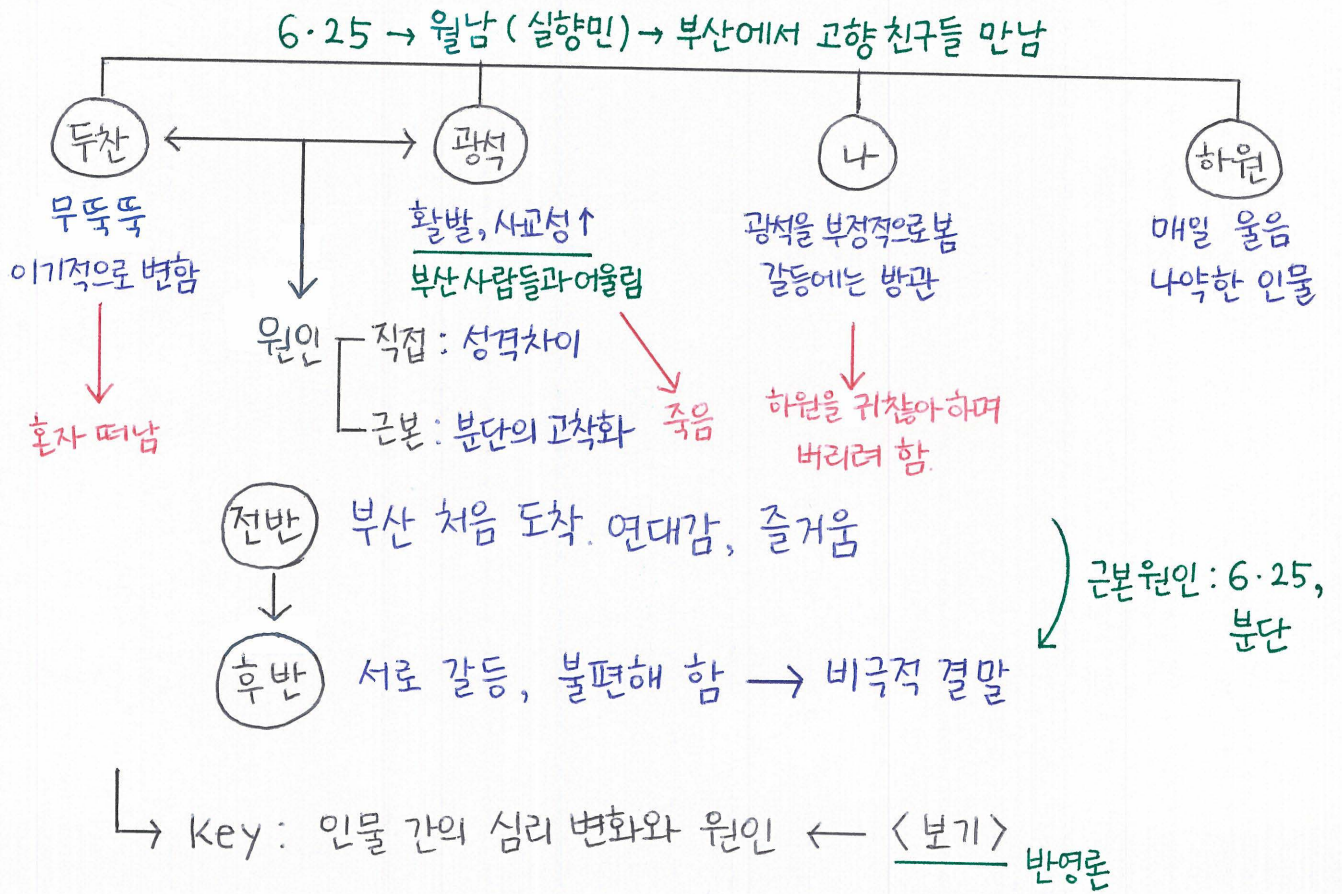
6·25 → 월남 (실향민) → 부산에서 고향 친구들 만남

두찬
무뚝뚝
이기적으로 변함
혼자 떠남

광석
활발, 사교성↑
부산사람들과 어울림
죽음

나
광석을 부정적으로 봄
갈등에는 방관
하원을 귀찮아하며 버리려 함.

하원
매일 울음
나약한 인물

원인
직접 : 성격차이
근본 : 분단의 고착화

전반 부산 처음 도착. 연대감, 즐거움

후반 서로 갈등, 불편해 함 → 비극적 결말

근본원인 : 6·25, 분단

Key : 인물 간의 심리 변화와 원인 ← 〈보기〉 반영론